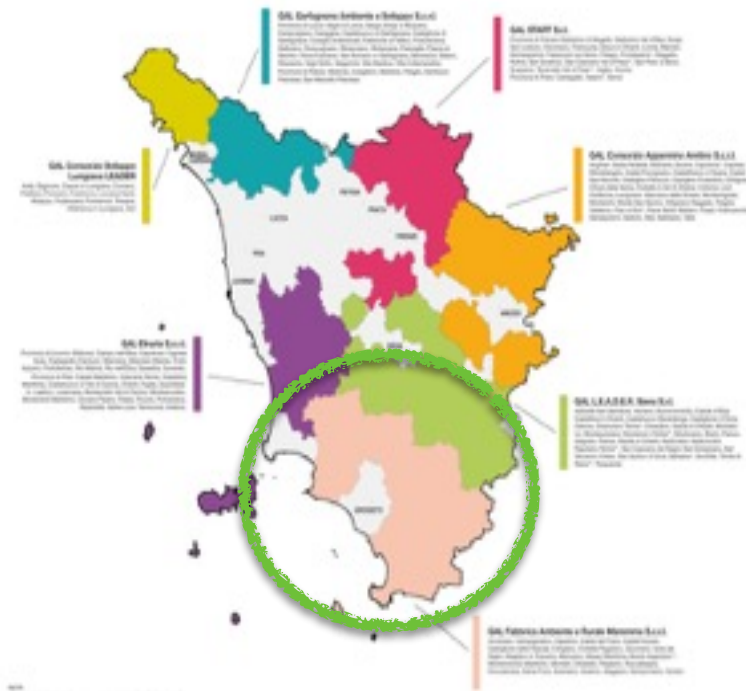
GAL Garfagnana Ambiente e Sviluppo S.c.r.l.

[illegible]

GAL START S.r.l.

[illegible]

GAL Consorzio Sviluppo Lunigiana LEADER

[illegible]

GAL Consorzio Appennino Aretino S.c.r.l.

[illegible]

LUCCA

PISA

LIVORNO

FIRENZE

PRATO

PISTOIA

AREZZO

SIENA

GAL Etruria S.c.r.l.

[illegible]

GAL L.E.A.D.E.R. Siena S.r.l.

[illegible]

GROSSETO

GAL Far Maremma S.c.r.l.

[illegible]